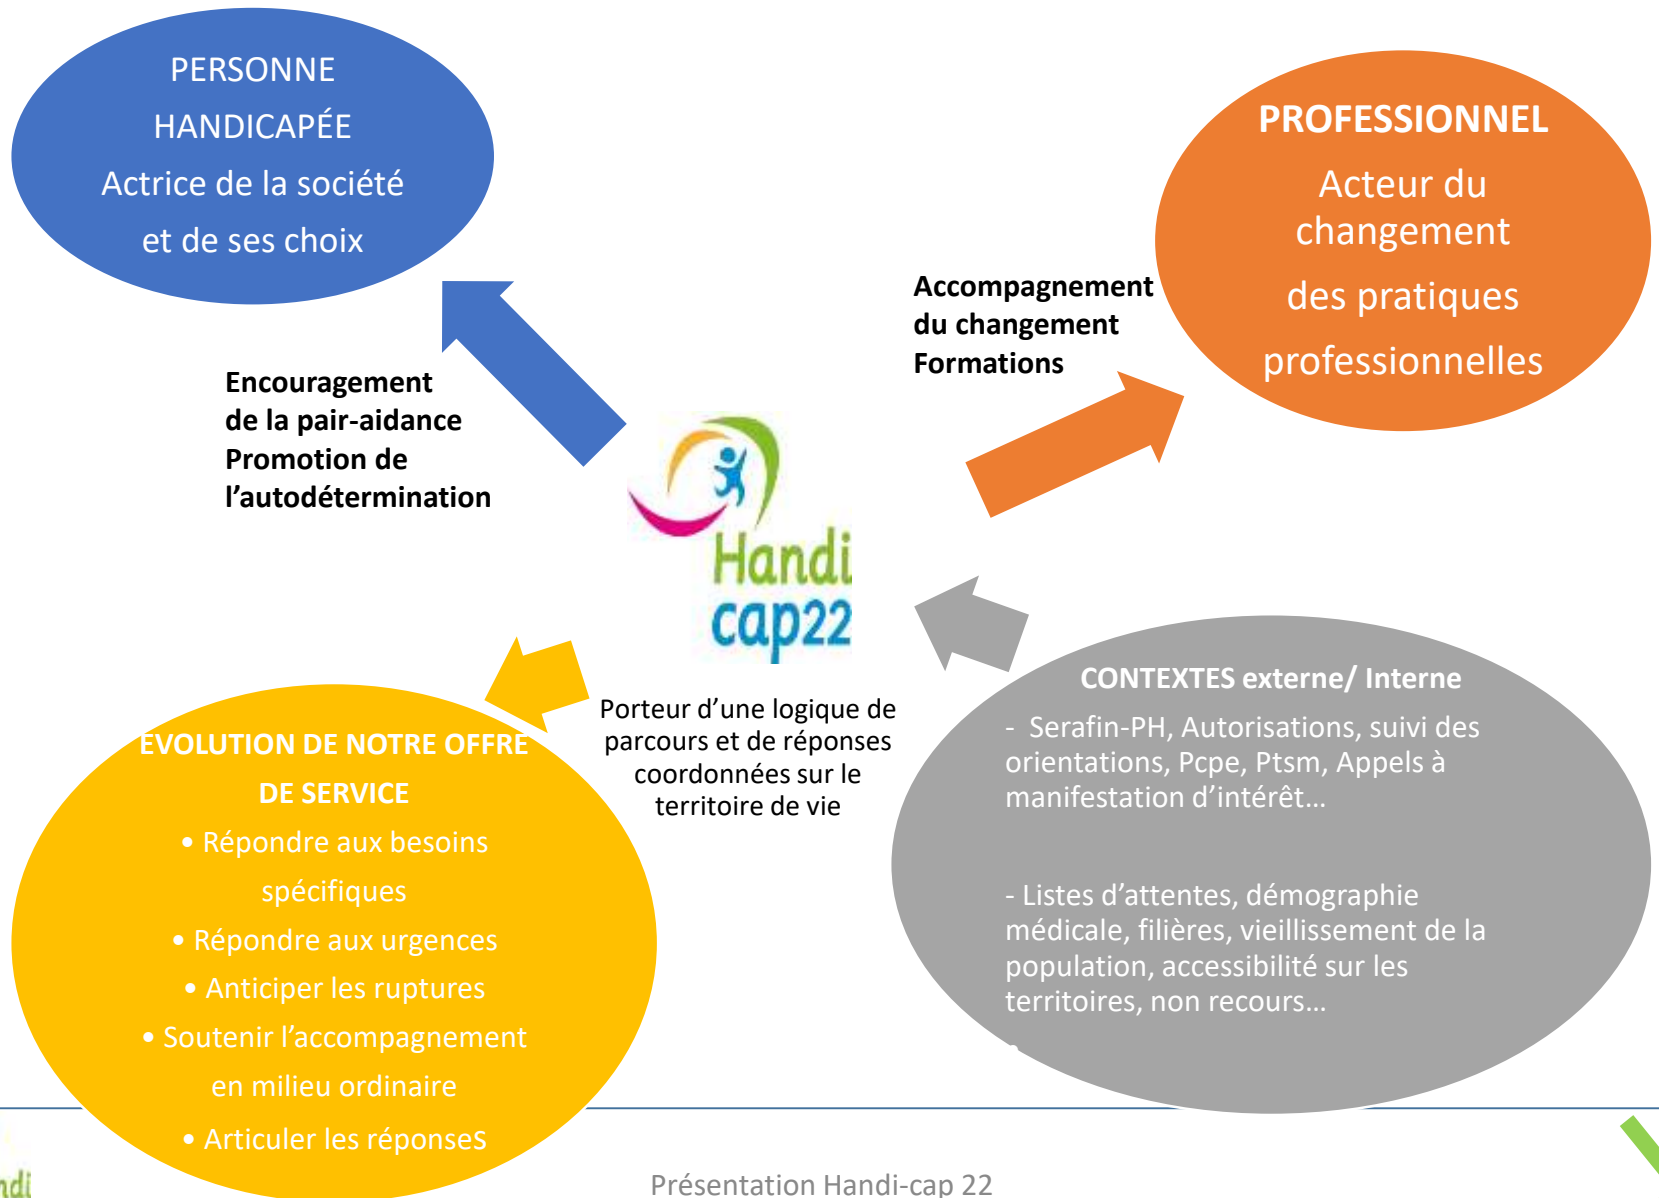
PERSONNE HANDICAPÉE
Actrice de la société et de ses choix

PROFESSIONNEL
Acteur du changement des pratiques professionnelles

Accompagnement du changement
Formations

Encouragement de la pair-aidance
Promotion de l'autodétermination

Handi cap22

Porteur d'une logique de parcours et de réponses coordonnées sur le territoire de vie

EVOLUTION DE NOTRE OFFRE DE SERVICE
• Répondre aux besoins spécifiques
• Répondre aux urgences
• Anticiper les ruptures
• Soutenir l'accompagnement en milieu ordinaire
• Articuler les réponses

CONTEXTES externe/ Interne
- Serafin-PH, Autorisations, suivi des orientations, Pcpe, Ptsm, Appels à manifestation d'intérêt…

- Listes d'attentes, démographie médicale, filières, vieillissement de la population, accessibilité sur les territoires, non recours…

ndi

Présentation Handi-cap 22